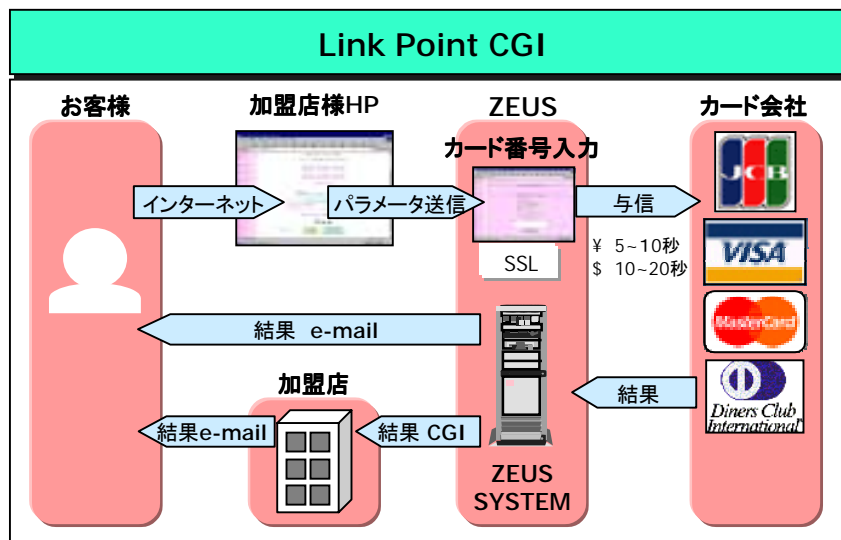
Link Point CGI

お客様

加盟店様HP

ZEUS

カード会社

カード番号入力

インターネット

パラメータ送信

与信

JCB

VISA

SSL

¥ 5~10秒
$ 10~20秒

MasterCard

結果 e-mail

加盟店

結果

Diners Club International

結果e-mail

結果 CGI

ZEUS SYSTEM